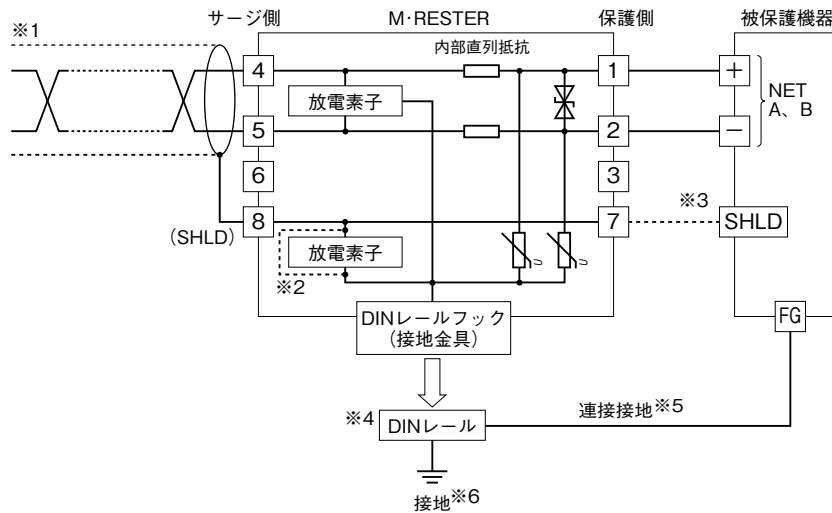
※1

サージ側

M·RESTER

保護側

被保護機器

4

内部直列抵抗

1

+

NET A、B

放電素子

5

2

−

6

3

※3

8

7

SHLD

(SHLD)

放電素子

※2

DINレールフック
(接地金具)

FG

※4

DINレール

連接接地※5

接地※6